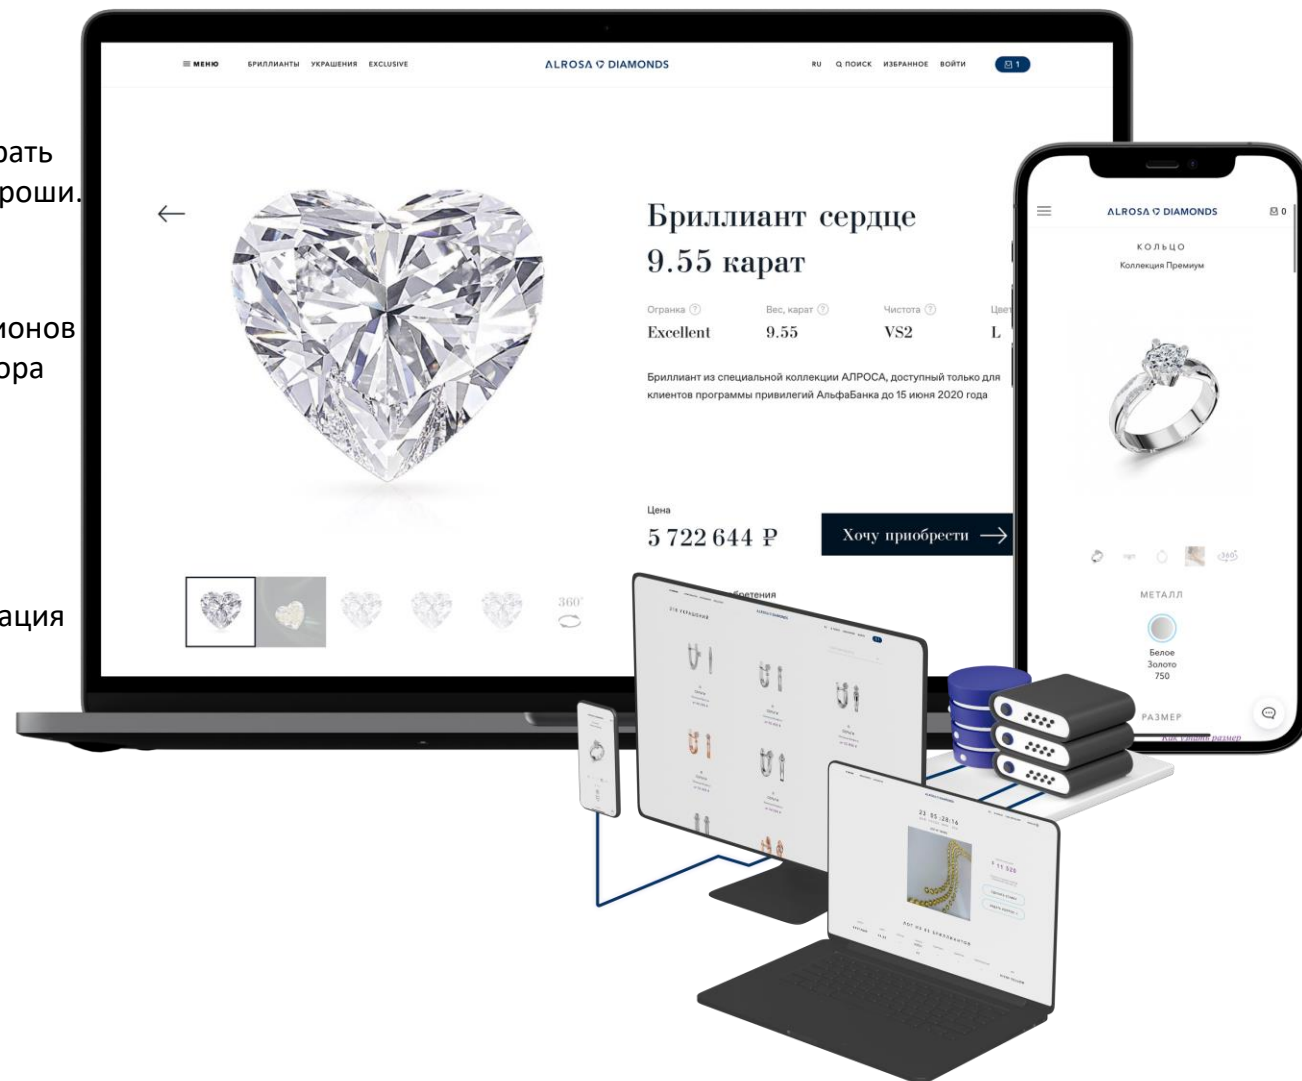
рать
роши.

ионов
ора

ация

≡ МЕНЮ БРИЛЛИАНТЫ УКРАШЕНИЯ EXCLUSIVE

ALROSA ♡ DIAMONDS

RU ПОИСК ИЗБРАННОЕ ВОЙТИ 1

←

Бриллиант сердце 9.55 карат

| Огранка | Вес, карат | Чистота | Цве |
|---|---|---|---|
| Excellent | 9.55 | VS2 | L |

Бриллиант из специальной коллекции АЛРОСА, доступный только для клиентов программы привилегий АльфаБанка до 15 июня 2020 года

Цена
5 722 644 ₽

Хочу приобрести →

360°

бретения

ALROSA ♡ DIAMONDS 0

КОЛЬЦО
Коллекция Премиум

360°

МЕТАЛЛ

Белое
Золото
750

РАЗМЕР

Как узнать размер